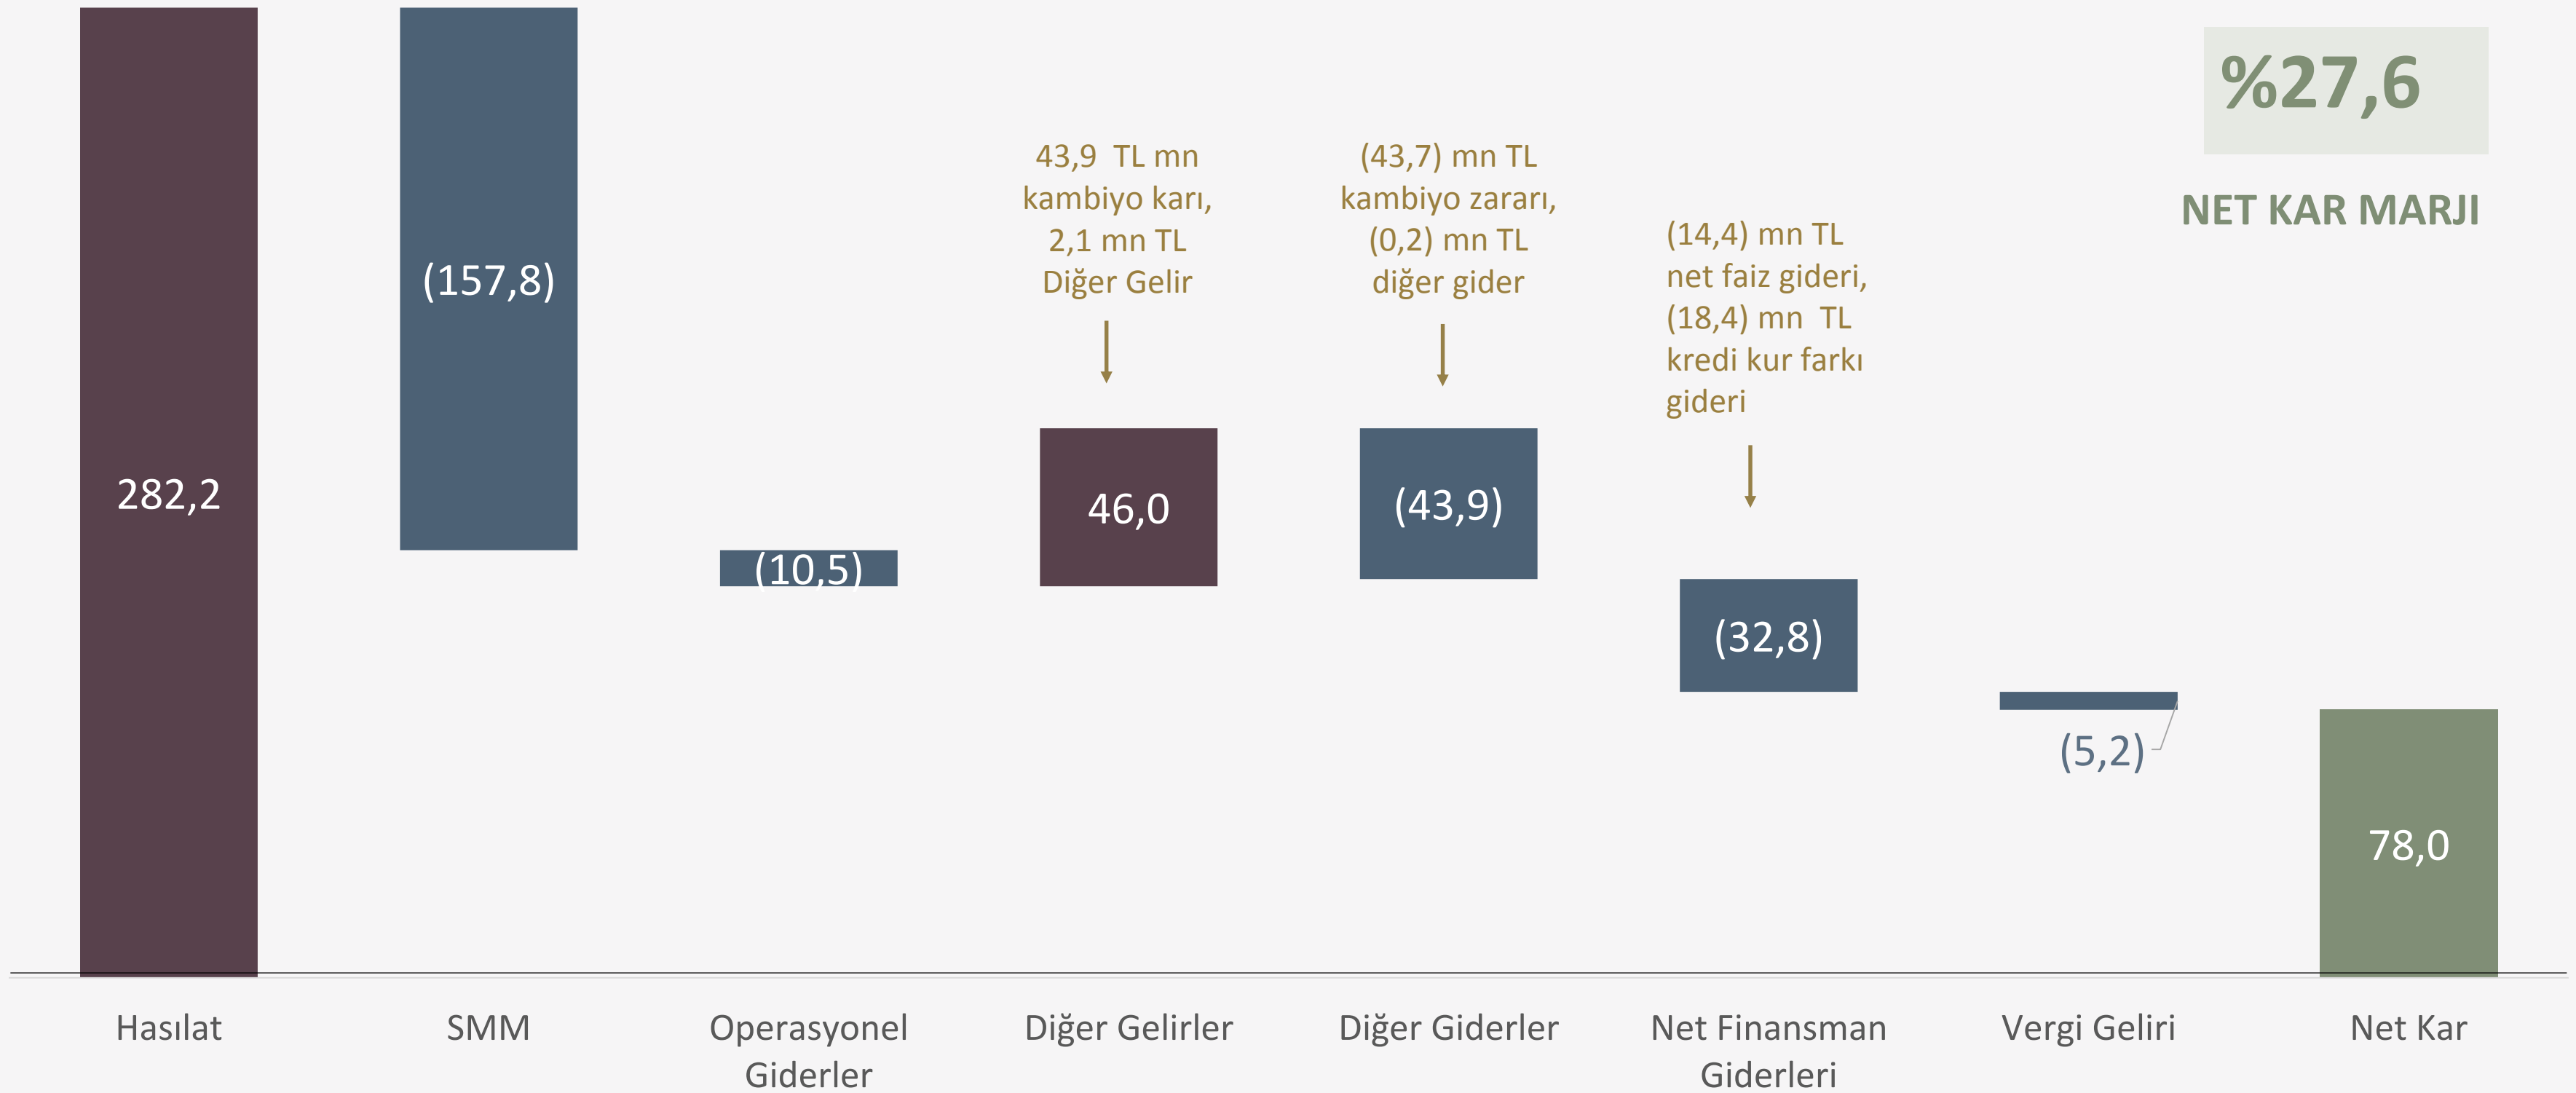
%27,6

NET KAR MARJI

282,2

(157,8)

(10,5)

43,9 TL mn kambiyo karı, 2,1 mn TL Diğer Gelir

46,0

(43,7) mn TL kambiyo zararı, (0,2) mn TL diğer gider

(43,9)

(14,4) mn TL net faiz gideri, (18,4) mn TL kredi kur farkı gideri

(32,8)

(5,2)

78,0

Hasılat

SMM

Operasyonel Giderler

Diğer Gelirler

Diğer Giderler

Net Finansman Giderleri

Vergi Geliri

Net Kar